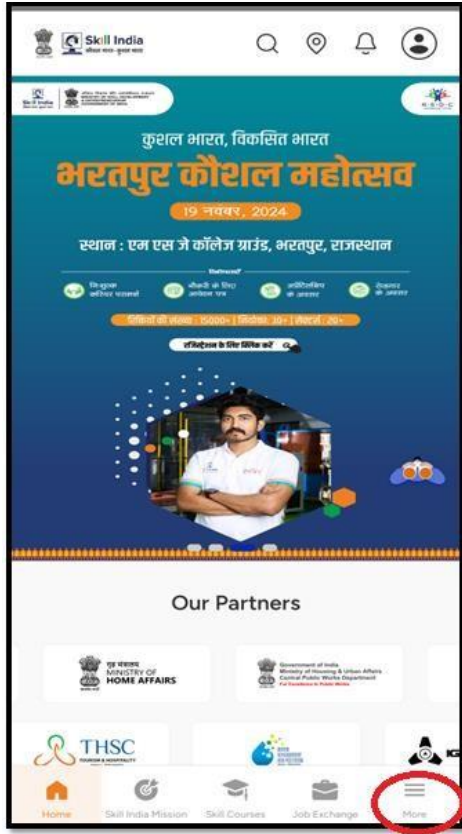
Skill India
कौशल भारत-कुशल भारत

Skill India

कुशल भारत, विकसित भारत
भरतपुर कौशल महोत्सव
19 नवंबर, 2024
स्थान : एम एस जे कॉलेज ग्राउंड, भरतपुर, राजस्थान

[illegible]
निःशुल्क करियर परामर्श
नौकरी के लिए आवेदन पत्र
अप्रेंटिसशिप के अवसर
रोजगार के अवसर

रिक्तियों की संख्या : 15000+ | नियोक्ता : 30+ | सेक्टर्स : 20+
रजिस्ट्रेशन के लिए क्लिक करें

Our Partners

गृह मंत्रालय
MINISTRY OF
HOME AFFAIRS

Government of India
Ministry of Housing & Urban Affairs
Central Public Works Department

THSC

Home
Skill India Mission
Skill Courses
Job Exchange
More